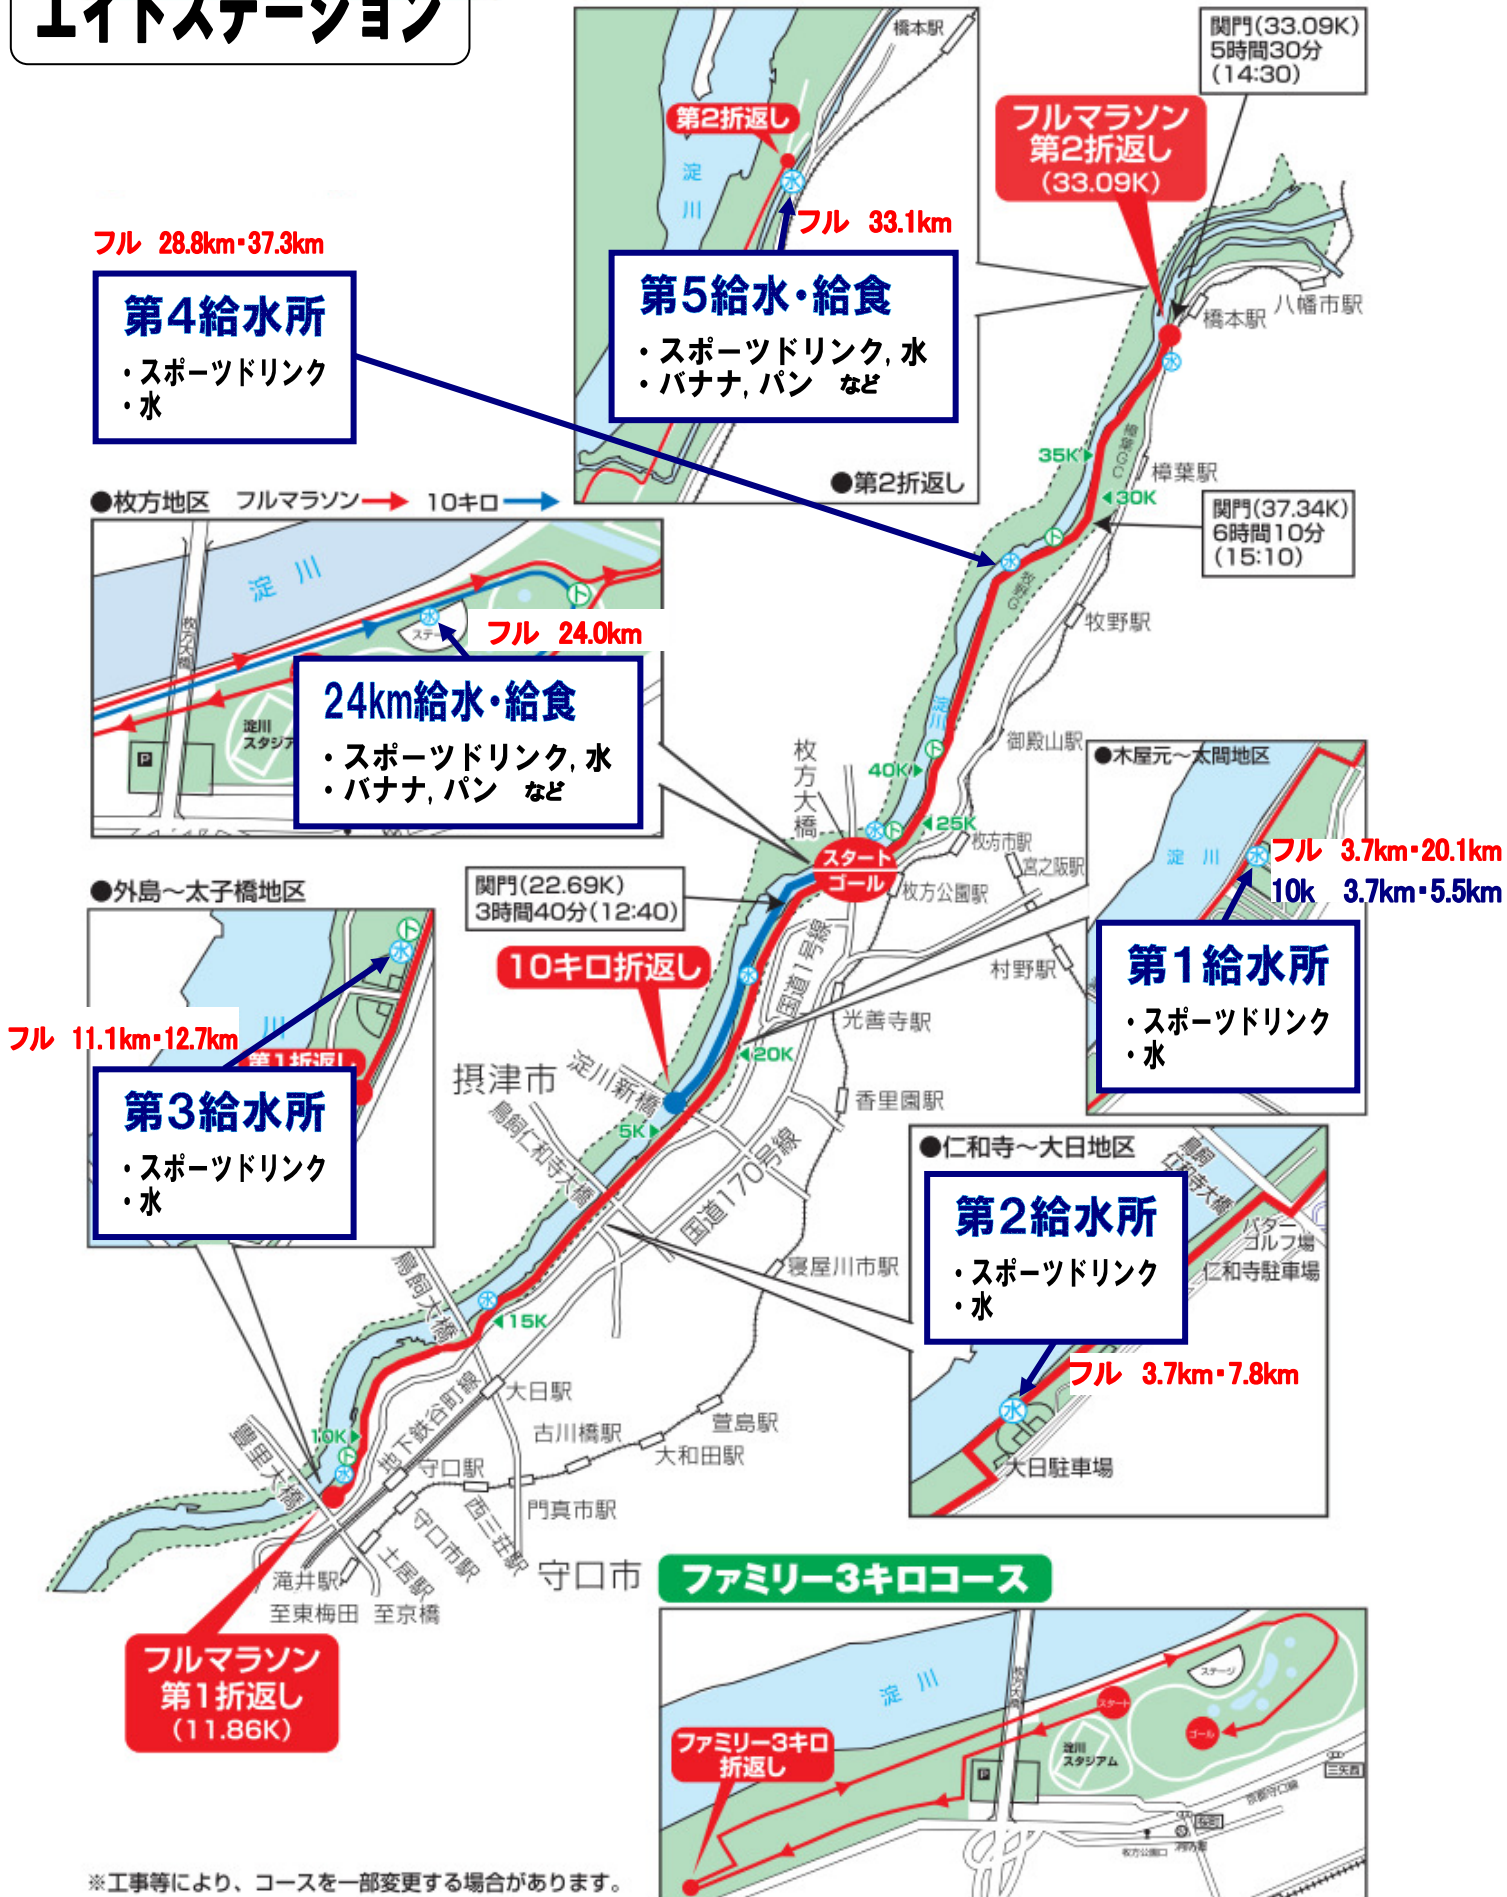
エイドステーション

橋本駅

第2折返し

淀川

フル 33.1km

第5給水・給食
・スポーツドリンク, 水
・バナナ, パン など

●第2折返し

関門(33.09K)
5時間30分
(14:30)

フルマラソン
第2折返し
(33.09K)

橋本駅 八幡市駅

フル 28.8km・37.3km

第4給水所
・スポーツドリンク
・水

35K
樟葉GC
樟葉駅
30K

関門(37.34K)
6時間10分
(15:10)

●枚方地区 フルマラソン 10キロ

淀川

枚方大橋

ステージ

フル 24.0km

淀川スタジアム

P

24km給水・給食
・スポーツドリンク, 水
・バナナ, パン など

牧野駅

枚方GC

淀川

御殿山駅

40K

25K

枚方大橋

スタート
ゴール

枚方市駅
宮之阪駅
枚方公園駅

●木屋元〜太間地区

淀川

フル 3.7km・20.1km
10k 3.7km・5.5km

第1給水所
・スポーツドリンク
・水

●外島〜太子橋地区

フル 11.1km・12.7km

第1折返し

第3給水所
・スポーツドリンク
・水

関門(22.69K)
3時間40分(12:40)

10キロ折返し

国道1号線

村野駅

光善寺駅

20K

摂津市

淀川新橋

鳥飼仁和寺大橋

5K

香里園駅

国道170号線

●仁和寺〜大日地区

鳥飼仁和寺大橋

バターゴルフ場
仁和寺駐車場

第2給水所
・スポーツドリンク
・水

フル 3.7km・7.8km

大日駐車場

寝屋川市駅

鳥飼大橋

15K

大日駅

地下鉄谷町線

古川橋駅

萱島駅

大和田駅

10K

豊里大橋

守口駅

西三荘駅

門真市駅

守口市駅

土居駅

滝井駅

至東梅田 至京橋

守口市

フルマラソン
第1折返し
(11.86K)

ファミリー3キロコース

淀川

枚方大橋

ステージ

スタート

ゴール

淀川スタジアム

P

ファミリー3キロ折返し

※工事等により、コースを一部変更する場合があります。